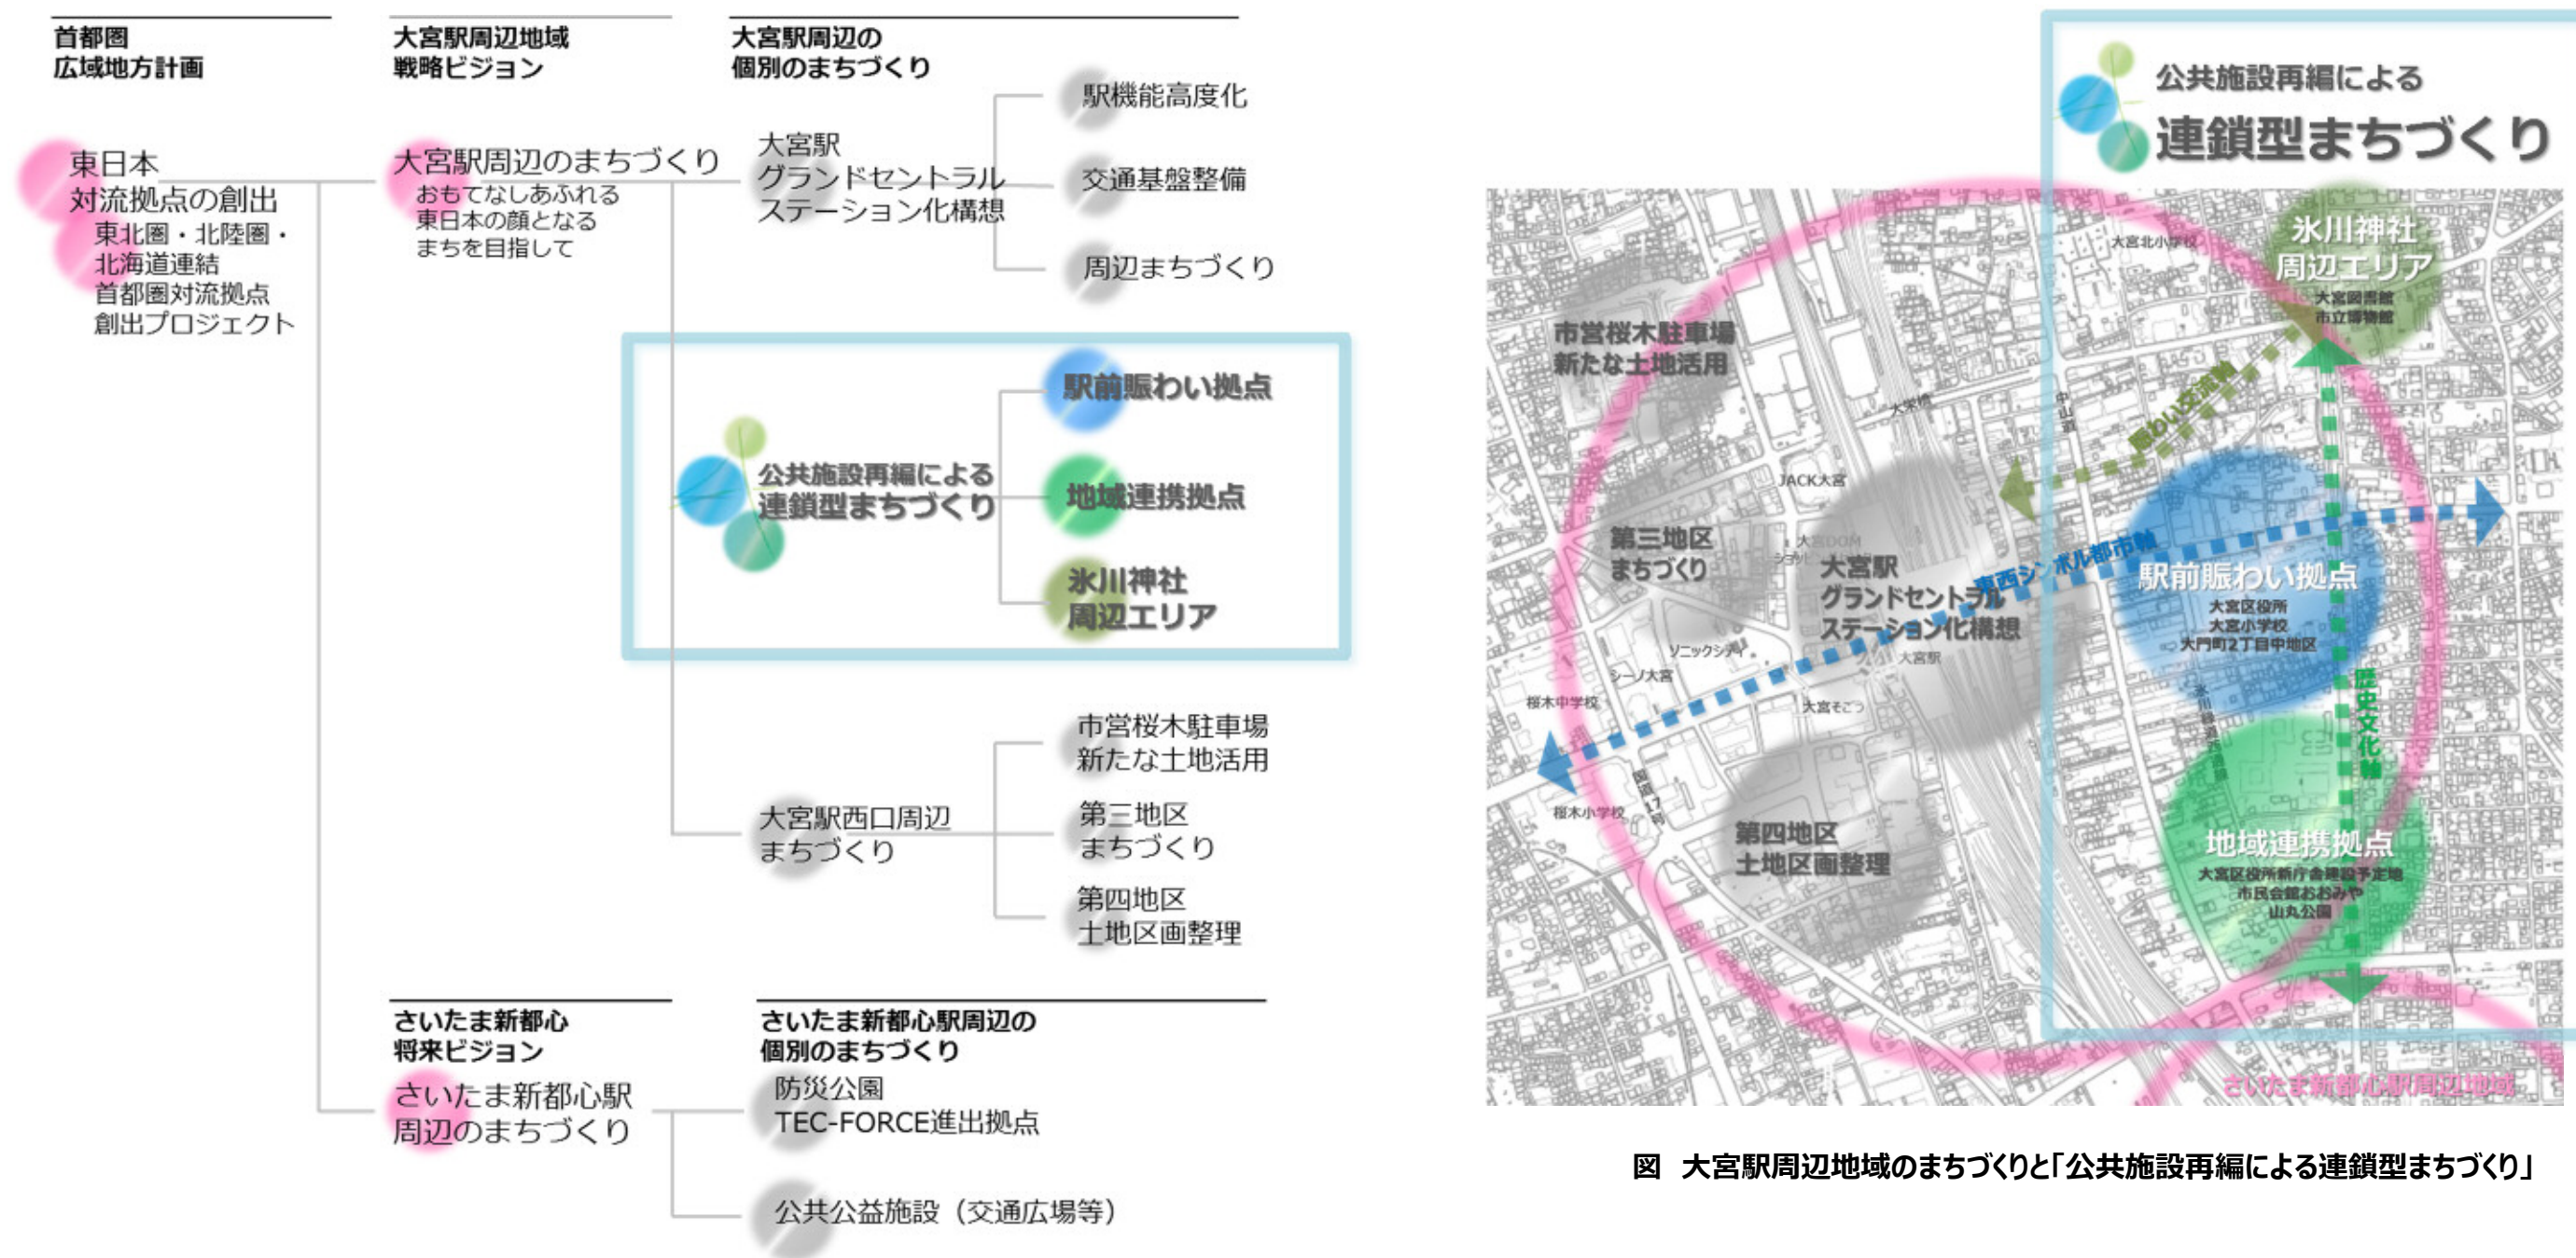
首都圏
広域地方計画

大宮駅周辺地域
戦略ビジョン

大宮駅周辺の
個別のまちづくり

駅機能高度化

東日本
対流拠点の創出
東北圏・北陸圏・
北海道連結
首都圏対流拠点
創出プロジェクト

大宮駅周辺のまちづくり
おもてなしあふれる
東日本の顔となる
まちを目指して

大宮駅
グランドセントラル
ステーション化構想

交通基盤整備

周辺まちづくり

公共施設再編による
連鎖型まちづくり

駅前賑わい拠点

地域連携拠点

氷川神社
周辺エリア

市営桜木駐車場
新たな土地活用

大宮駅西口周辺
まちづくり

第三地区
まちづくり

第四地区
土地区画整理

さいたま新都心
将来ビジョン

さいたま新都心駅周辺の
個別のまちづくり

さいたま新都心駅
周辺のまちづくり

防災公園
TEC-FORCE進出拠点

公共公益施設（交通広場等）

公共施設再編による
連鎖型まちづくり

氷川神社
周辺エリア
大宮図書館
市立博物館

大宮北小学校

市営桜木駐車場
新たな土地活用

賑わい交流軸

中山道

大栄橋

JACK大宮

第三地区
まちづくり

大宮駅
グランドセントラル
ステーション化構想

東西シンボル都市軸

駅前賑わい拠点
大宮区役所
大宮小学校
大門町2丁目中地区

ソニックシティ

シーノ大宮

大宮駅

桜木中学校

大宮そごう

歴史文化軸

氷川参道

国道17号

桜木小学校

第四地区
土地区画整理

地域連携拠点
大宮区役所新庁舎建設予定地
市民会館おおみや
山丸公園

さいたま新都心駅周辺地域

図　大宮駅周辺地域のまちづくりと「公共施設再編による連鎖型まちづくり」